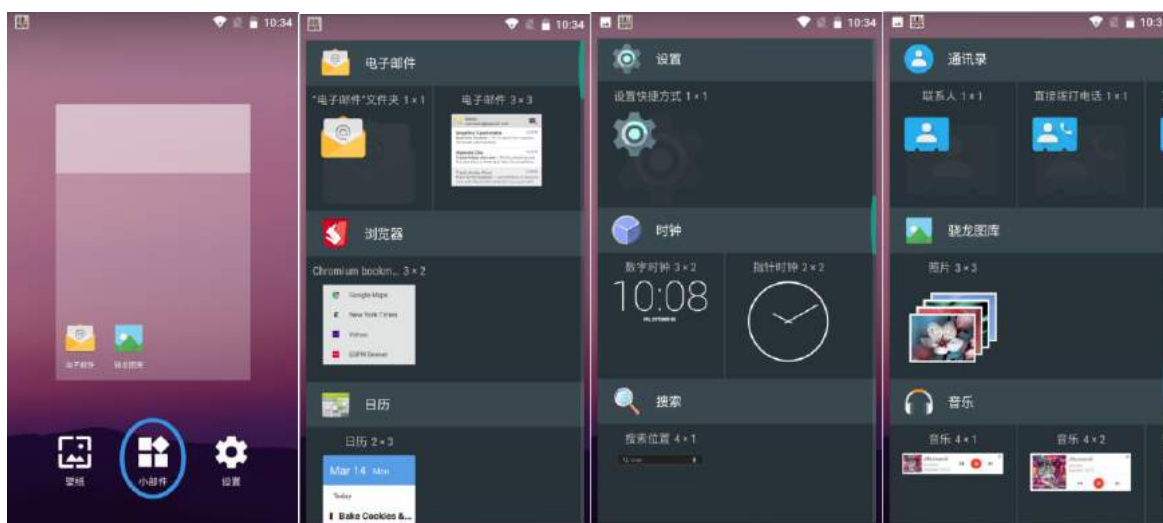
10:34

电子邮件 骁龙图库

壁纸 小部件 设置

10:34

电子邮件

"电子邮件"文件夹 1×1

电子邮件 3×3

浏览器

Chromium bookm... 3×2

Google Maps

New York Times

Yahoo

ESPN Soccer

日历

日历 2×3

Mar 14 Mon

Today

Bake Cookies &...

10:34

设置

设置快捷方式 1×1

时钟

数字时钟 3×2

10:08

指针时钟 2×2

搜索

搜索位置 4×1

10:3

通讯录

联系人 1×1

直接拨打电话 1×1

骁龙图库

照片 3×3

音乐

音乐 4×1

音乐 4×2